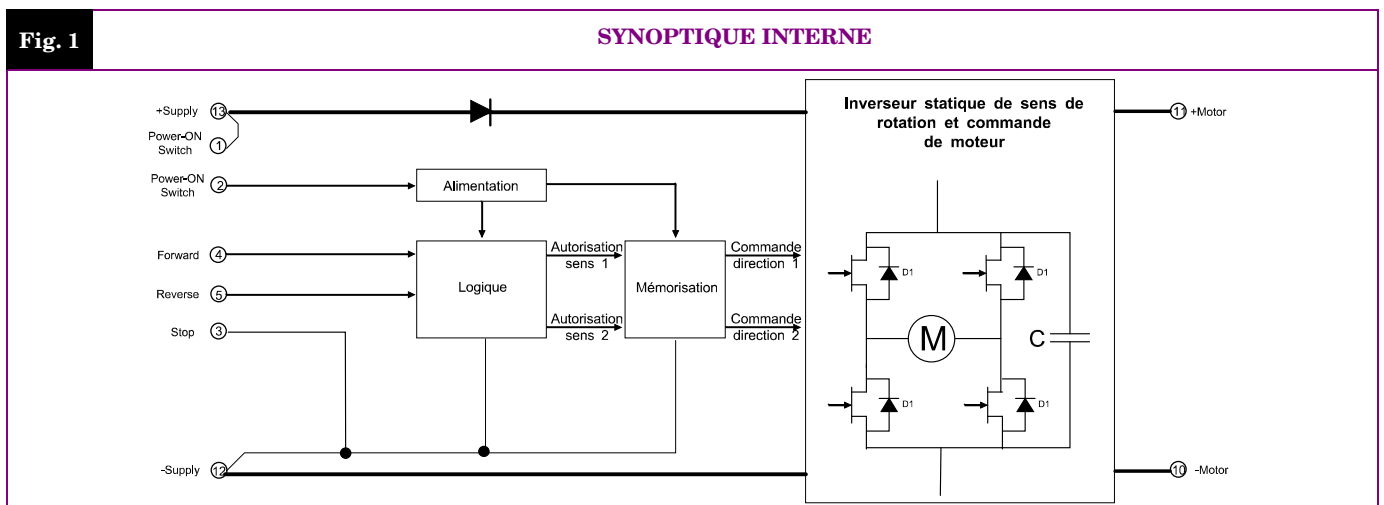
Fig. 1

SYNOPTIQUE INTERNE

+Supply 13
Power-ON Switch 1
Power-ON Switch 2
Forward 4
Reverse 5
Stop 3
-Supply 12

Alimentation

Logique

Autorisation sens 1

Autorisation sens 2

Mémorisation

Commande direction 1

Commande direction 2

Inverseur statique de sens de rotation et commande de moteur

D1
D1
D1
D1

M

C

11 +Motor

10 -Motor